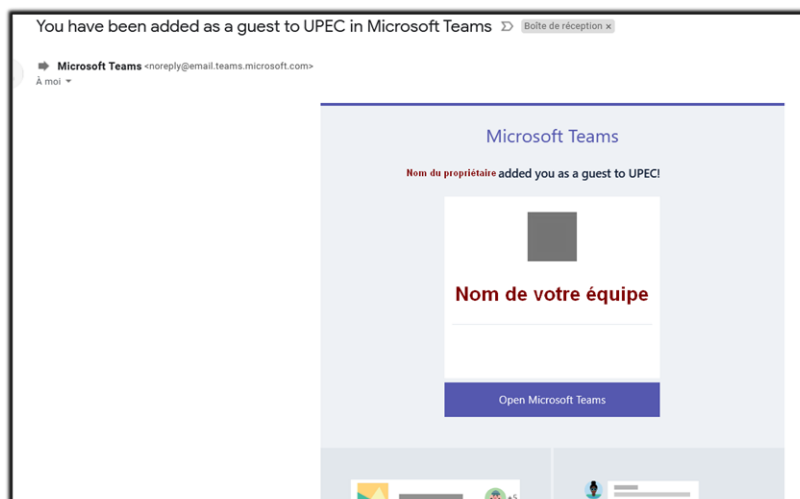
You have been added as a guest to UPEC in Microsoft Teams

Boîte de réception ×

Microsoft Teams <noreply@email.teams.microsoft.com>

À moi

Microsoft Teams

Nom du propriétaire added you as a guest to UPEC!

Nom de votre équipe

Open Microsoft Teams